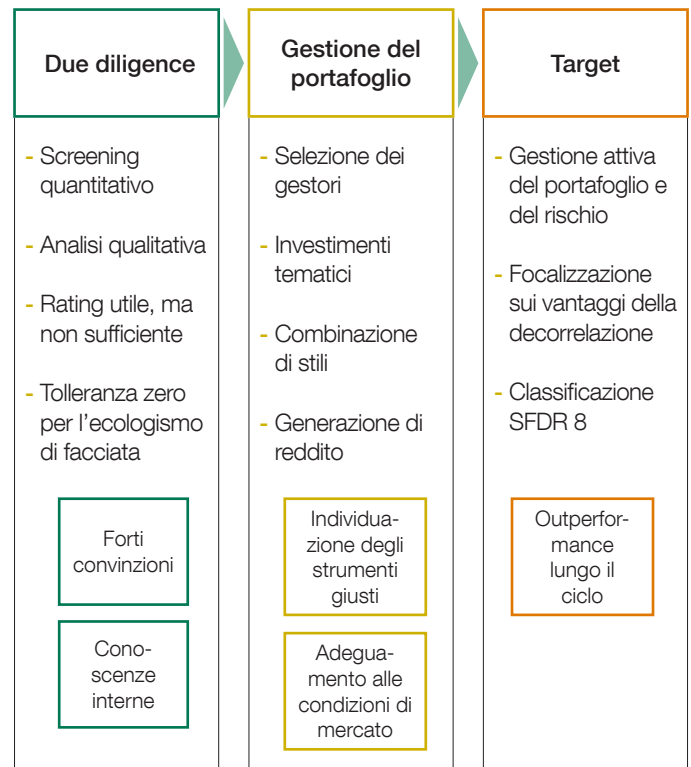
Due diligence

- Screening quantitativo
- Analisi qualitativa
- Rating utile, ma non sufficiente
- Tolleranza zero per l'ecologismo di facciata

Forti convinzioni

Conoscenze interne

Gestione del portafoglio

- Selezione dei gestori
- Investimenti tematici
- Combinazione di stili
- Generazione di reddito

Individuazione degli strumenti giusti

Adeguamento alle condizioni di mercato

Target

- Gestione attiva del portafoglio e del rischio
- Focalizzazione sui vantaggi della decorrelazione
- Classificazione SFDR 8

Outperformance lungo il ciclo